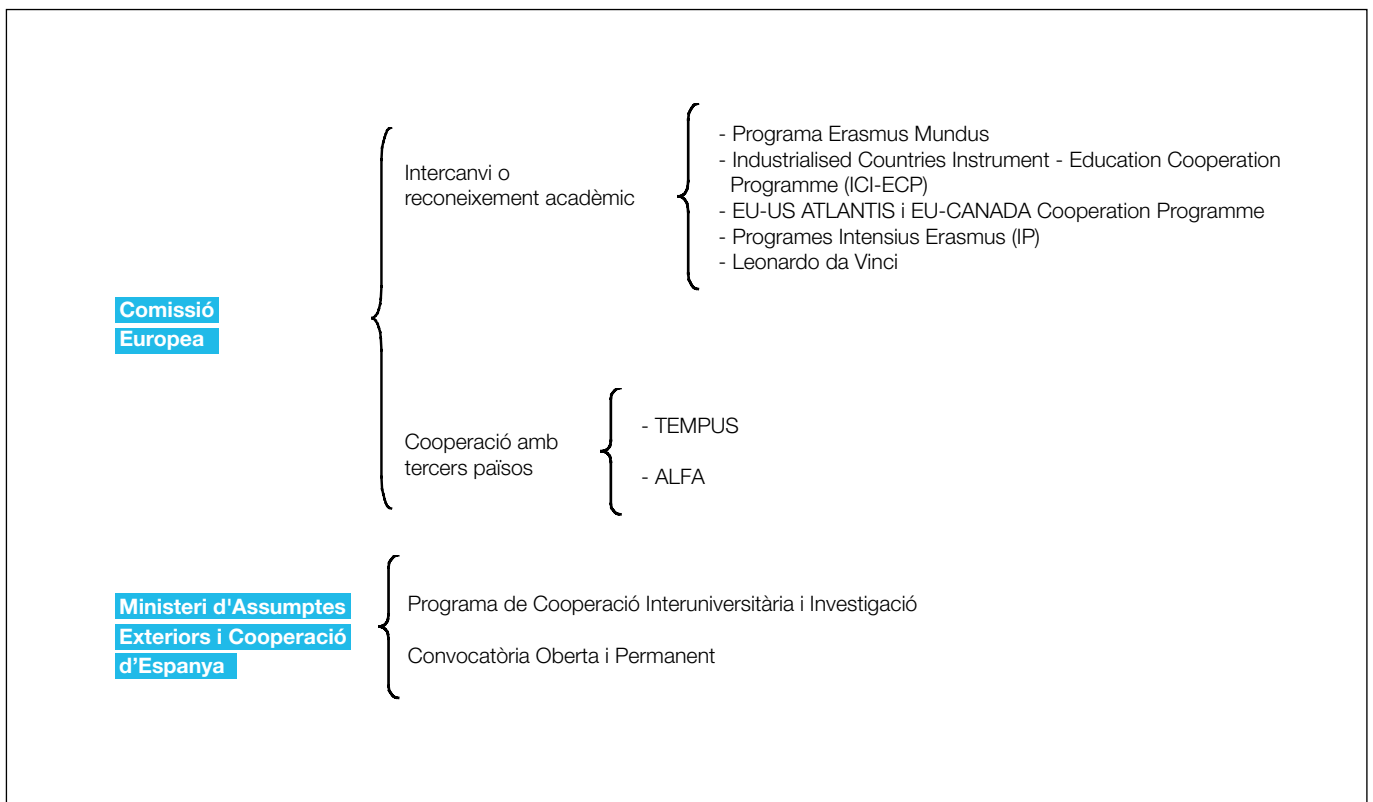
Comissió Europea

Intercanvi o reconeixement acadèmic

- Programa Erasmus Mundus
- Industrialised Countries Instrument - Education Cooperation Programme (ICI-ECP)
- EU-US ATLANTIS i EU-CANADA Cooperation Programme
- Programes Intensius Erasmus (IP)
- Leonardo da Vinci

Cooperació amb tercers països

- TEMPUS
- ALFA

Ministeri d'Assumptes Exteriors i Cooperació d'Espanya

Programa de Cooperació Interuniversitària i Investigació

Convocatòria Oberta i Permanent